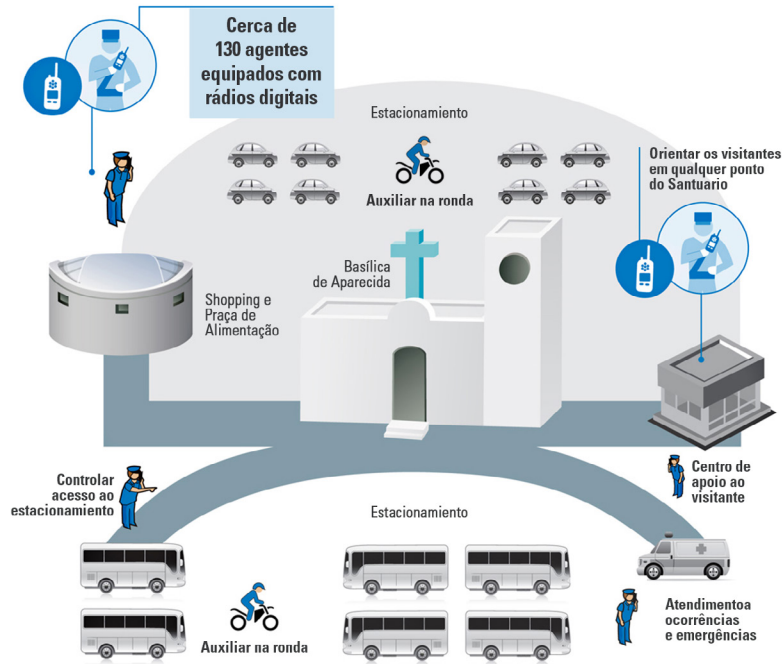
Cerca de 130 agentes equipados com rádios digitais

Estacionamento

Auxiliar na ronda

Orientar os visitantes em qualquer ponto do Santuario

Basílica de Aparecida

Shopping e Praça de Alimentação

Controlar acesso ao estacionamento

Centro de apoio ao visitante

Estacionamento

Auxiliar na ronda

Atendimentoa ocorrências e emergências